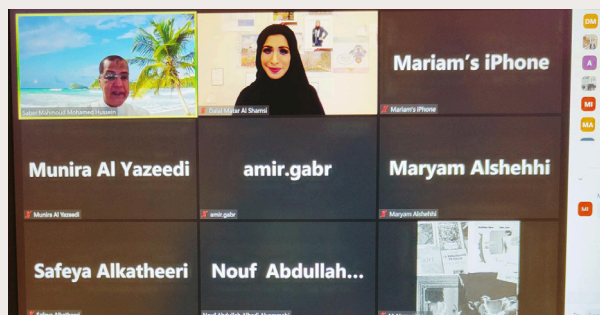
Saber Mahmoud Mohamed Hussein

Dalal Matar Al Shamsi

Mariam's iPhone

Mariam's iPhone

Munira Al Yazeedi

Munira Al Yazeedi

amir.gabr

amir.gabr

Maryam Alshehhi

Maryam Alshehhi

Safeya Alkatheeri

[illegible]

Nouf Abdullah...

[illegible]

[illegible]

DM

A

MI

MA

MI